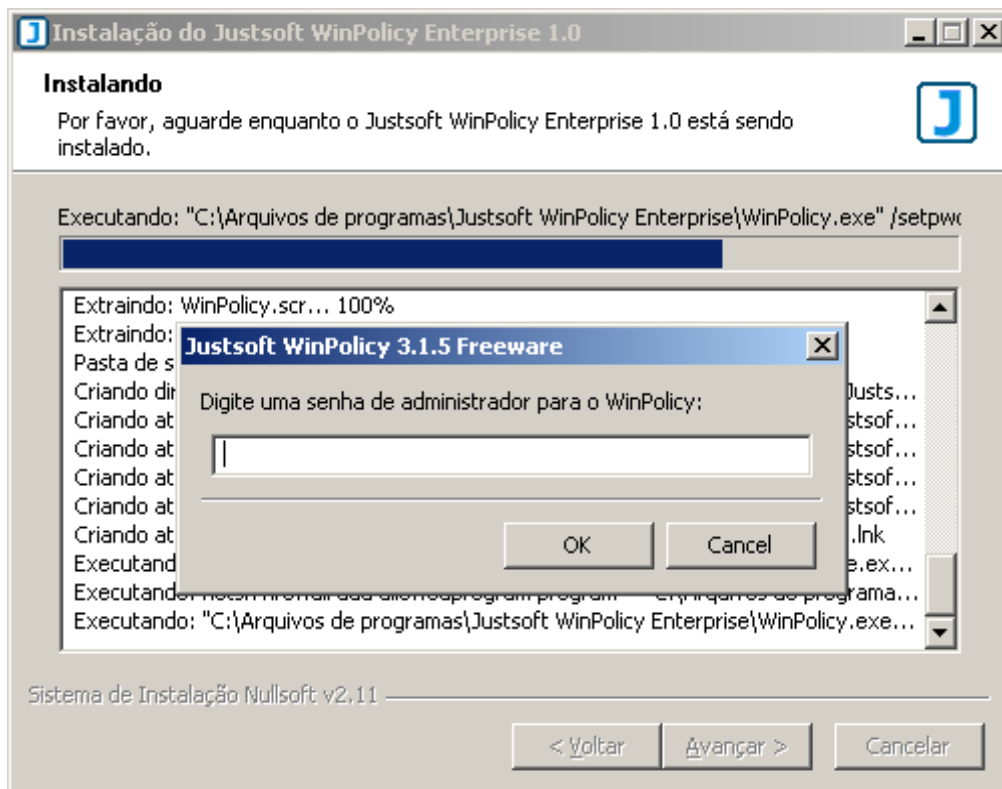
Instalação do Justsoft WinPolicy Enterprise 1.0

Instalando
Por favor, aguarde enquanto o Justsoft WinPolicy Enterprise 1.0 está sendo instalado.

Executando: "C:\Arquivos de programas\Justsoft WinPolicy Enterprise\WinPolicy.exe" /setpw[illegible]

Extraindo: WinPolicy.scr... 100%
Extraindo: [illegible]
Pasta de s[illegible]
Criando di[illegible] Justs...
Criando at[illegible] stsof...
Criando at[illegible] stsof...
Criando at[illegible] stsof...
Criando at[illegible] stsof...
Criando at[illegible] .lnk
Executand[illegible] e.ex...
Executand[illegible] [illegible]rquivos de programa...
Executando: "C:\Arquivos de programas\Justsoft WinPolicy Enterprise\WinPolicy.exe...

Justsoft WinPolicy 3.1.5 Freeware
Digite uma senha de administrador para o WinPolicy:
OK
Cancel

Sistema de Instalação Nullsoft v2.11
< Voltar
Avançar >
Cancelar